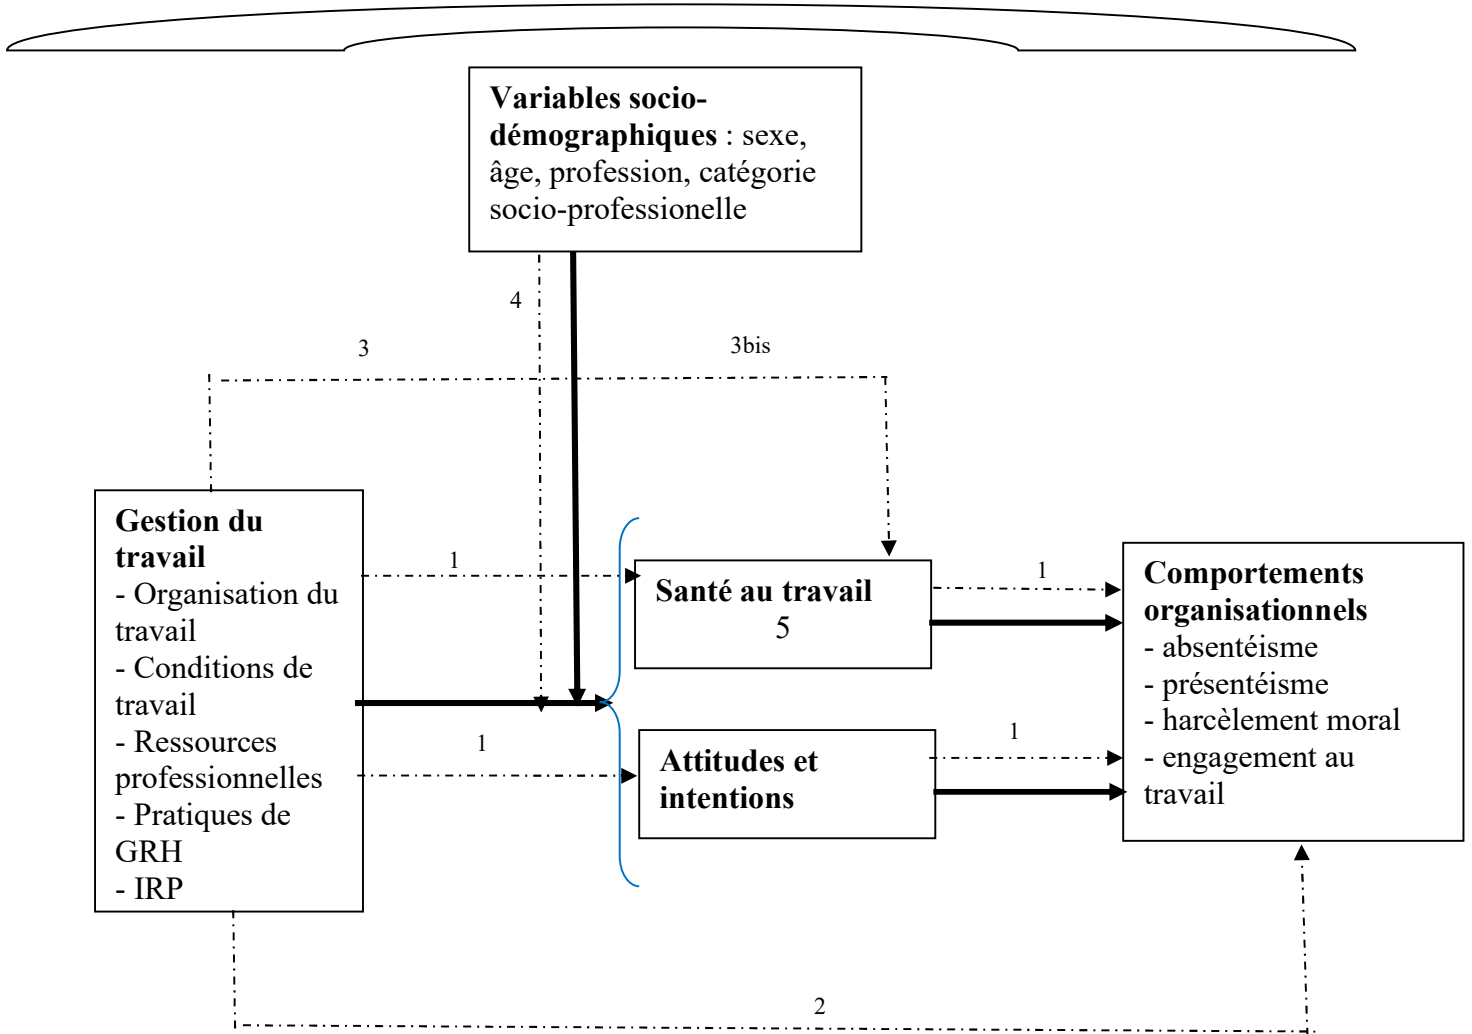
**Variables socio-démographiques** : sexe, âge, profession, catégorie socio-professionelle

4

3

3bis

**Gestion du travail**
- Organisation du travail
- Conditions de travail
- Ressources professionnelles
- Pratiques de GRH
- IRP

1

1

**Santé au travail**
5

**Attitudes et intentions**

1

1

**Comportements organisationnels**
- absentéisme
- présentéisme
- harcèlement moral
- engagement au travail

2